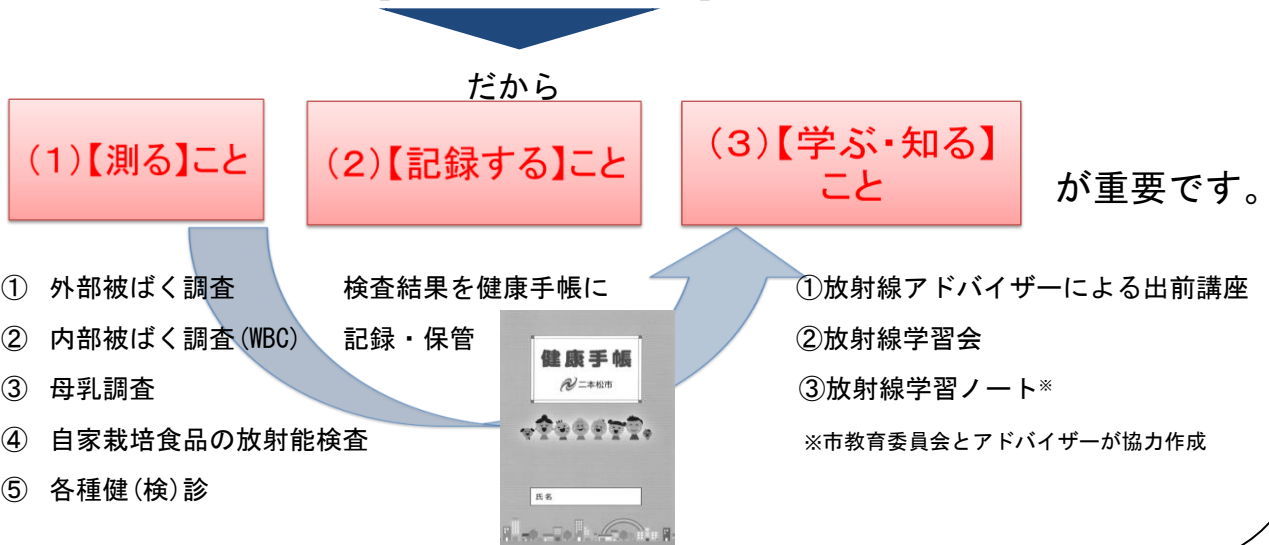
だから

（1）【測る】こと

（2）【記録する】こと

（3）【学ぶ・知る】こと

が重要です。

① 外部被ばく調査
② 内部被ばく調査(WBC)
③ 母乳調査
④ 自家栽培食品の放射能検査
⑤ 各種健(検)診

検査結果を健康手帳に記録・保管

健康手帳
二本松市
氏名

①放射線アドバイザーによる出前講座
②放射線学習会
③放射線学習ノート※
※市教育委員会とアドバイザーが協力作成